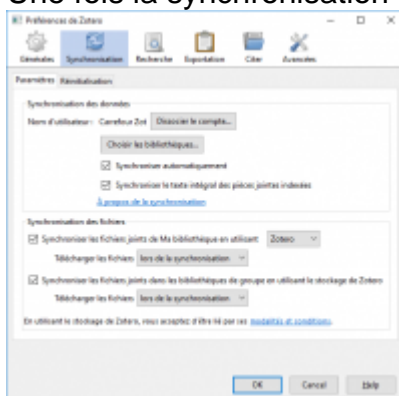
Une fois la synchronisation

Préférences de Zotero

Générales Synchronisation Recherche Exportation Citer Avancées

Paramètres Réinitialisation

Synchronisation des données

Nom d'utilisateur : Carrefour Zot Dissocier le compte...

Choisir les bibliothèques...

Synchroniser automatiquement

Synchroniser le texte intégral des pièces jointes indexées

À propos de la synchronisation

Synchronisation des fichiers

Synchroniser les fichiers joints de Ma bibliothèque en utilisant Zotero

Télécharger les fichiers lors de la synchronisation

Synchroniser les fichiers joints dans les bibliothèques de groupe en utilisant le stockage de Zotero

Télécharger les fichiers lors de la synchronisation

En utilisant le stockage de Zotero, vous acceptez d'être lié par ses modalités et conditions.

OK Cancel Help